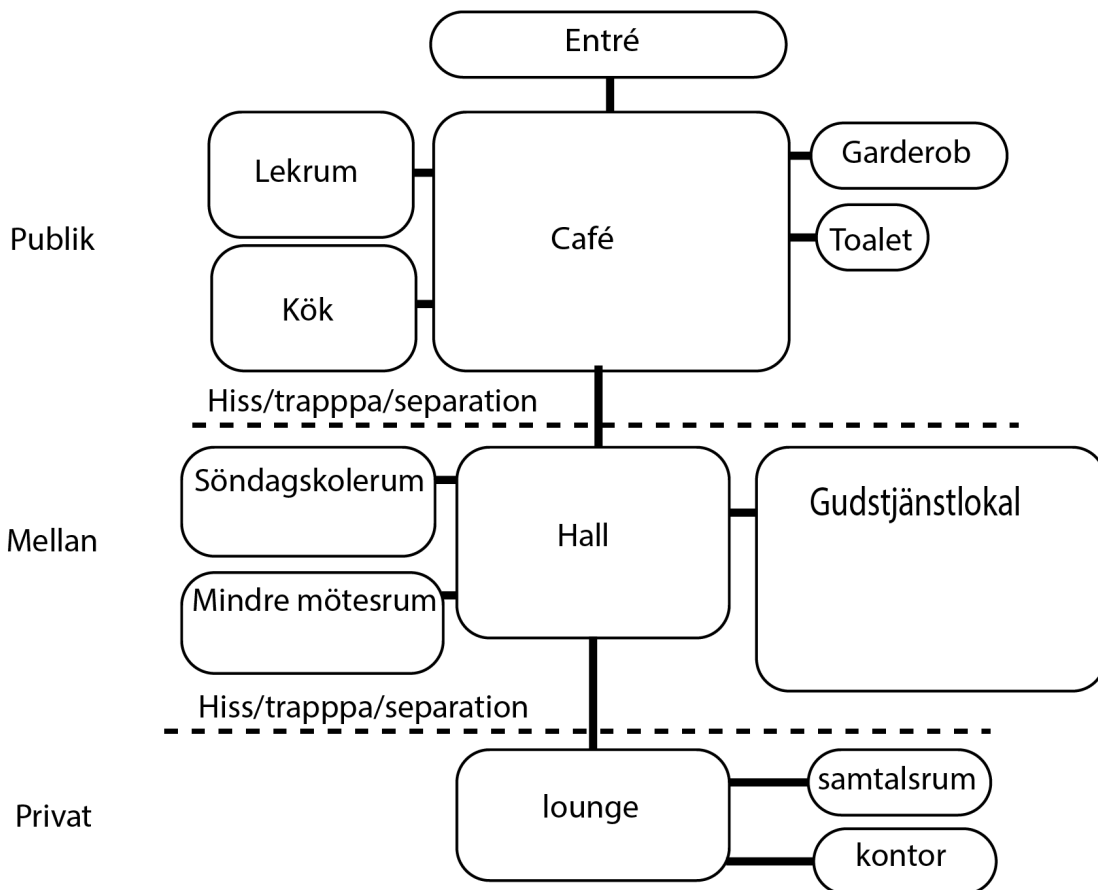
Entré

Lekrum

Café

Garderob

Publik

Toalet

Kök

Hiss/trapppa/separation

Söndagskolerum

Hall

Gudstjänstlokal

Mellan

Mindre mötesrum

Hiss/trapppa/separation

samtalsrum

Privat

lounge

kontor